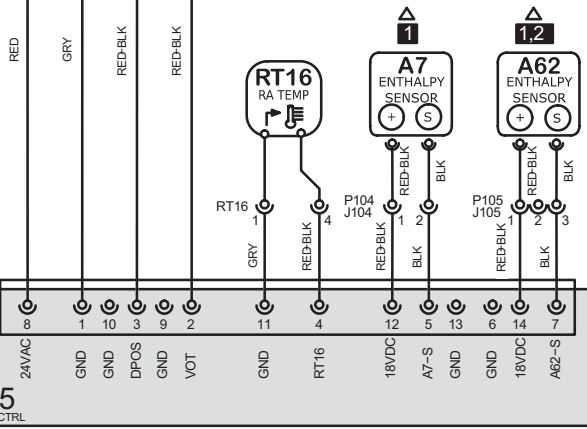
RED
GRY
RED-BLK
RED-BLK

RT16
RA TEMP

1
A7
ENTHALPY
SENSOR
+
S

1,2
A62
ENTHALPY
SENSOR
+
S

RT16
1
4
GRY
RED-BLK

P104
J104
RED-BLK
BLK
1
2
RED-BLK
BLK

P105
J105
RED-BLK
BLK
1
2
3
RED-BLK
BLK

| 8 | 1 | 10 | 3 | 9 | 2 | 11 | 4 | 12 | 5 | 13 | 6 | 14 | 7 |
|---|---|---|---|---|---|---|---|---|---|---|---|---|---|
| 24VAC | GND | | DPOS | GND | VOT | GND | RT16 | 18VDC | A7-S | GND | GND | 18VDC | A62-S |

5
CTRL